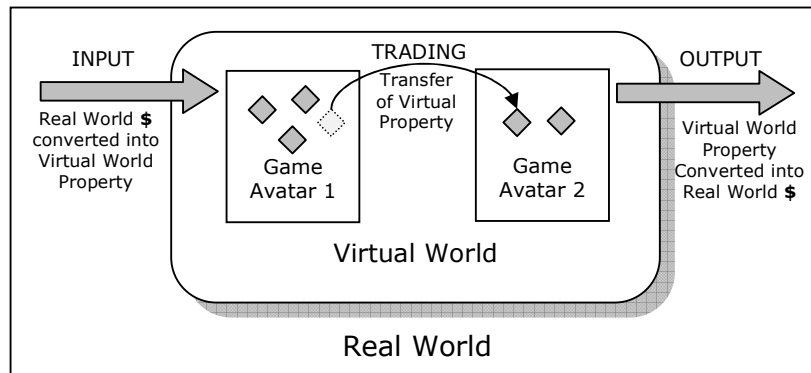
INPUT

Real World $ converted into Virtual World Property

TRADING

Transfer of Virtual Property

Game Avatar 1

Game Avatar 2

OUTPUT

Virtual World Property Converted into Real World $

Virtual World

Real World